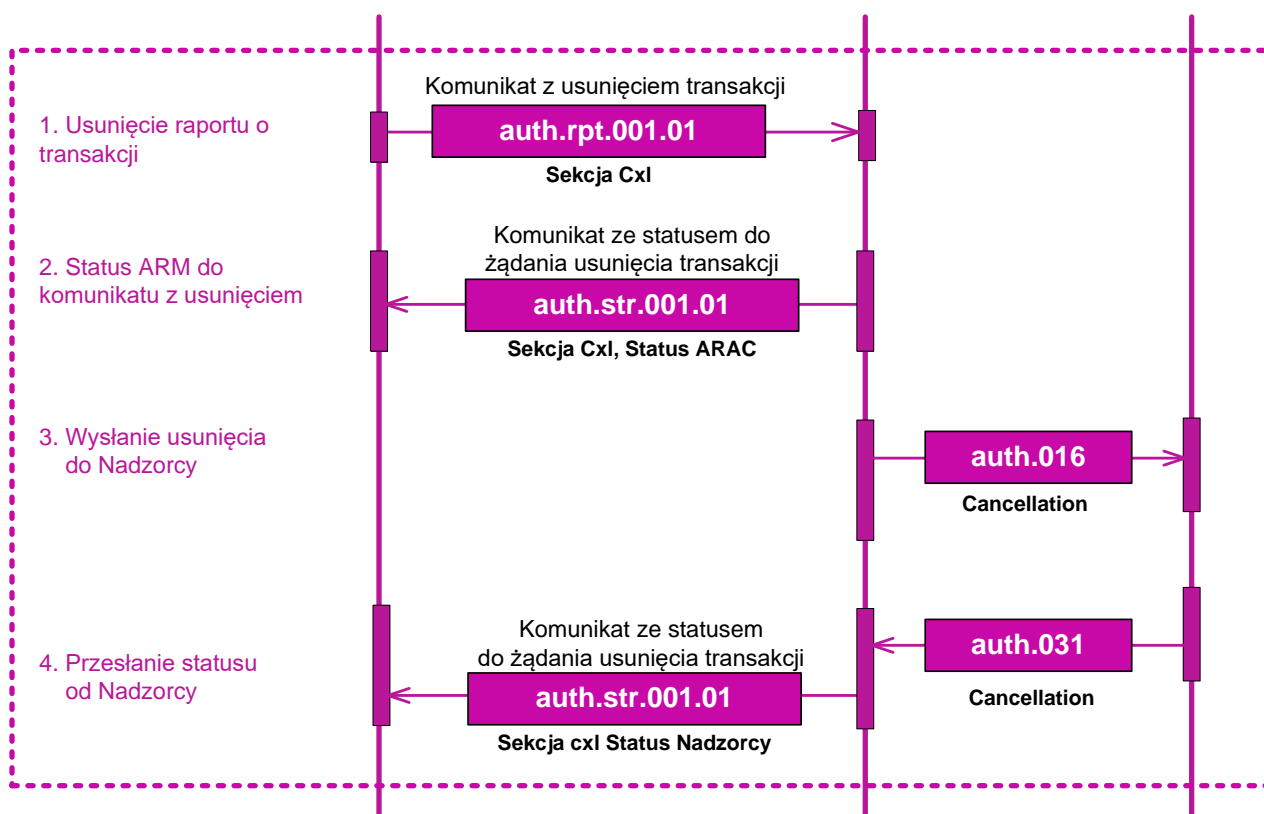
1. Usunięcie raportu o transakcji

Komunikat z usunięciem transakcji

auth.rpt.001.01

Sekcja Cxl

2. Status ARM do komunikatu z usunięciem

Komunikat ze statusem do żądania usunięcia transakcji

auth.str.001.01

Sekcja Cxl, Status ARAC

3. Wysłanie usunięcia do Nadzorcy

auth.016

Cancellation

4. Przesłanie statusu od Nadzorcy

Komunikat ze statusem do żądania usunięcia transakcji

auth.str.001.01

Sekcja cxl Status Nadzorcy

auth.031

Cancellation